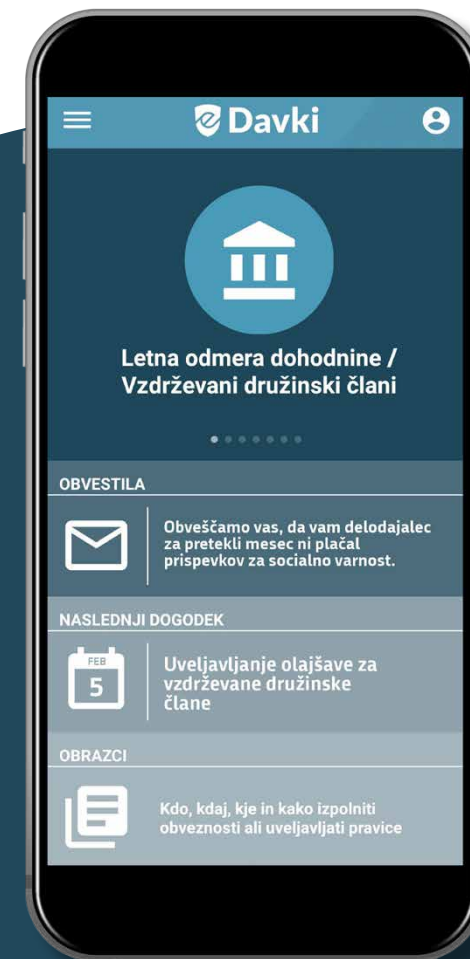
eDavki

Letna odmera dohodnine / Vzdrževani družinski člani

OBVESTILA

Obveščamo vas, da vam delodajalec za pretekli mesec ni plačal prispevkov za socialno varnost.

NASLEDNJI DOGODEK

FEB
5

Uveljavljanje olajšave za vzdrževane družinske člane

OBRAZCI

Kdo, kdaj, kje in kako izpolniti obveznosti ali uveljavljati pravice